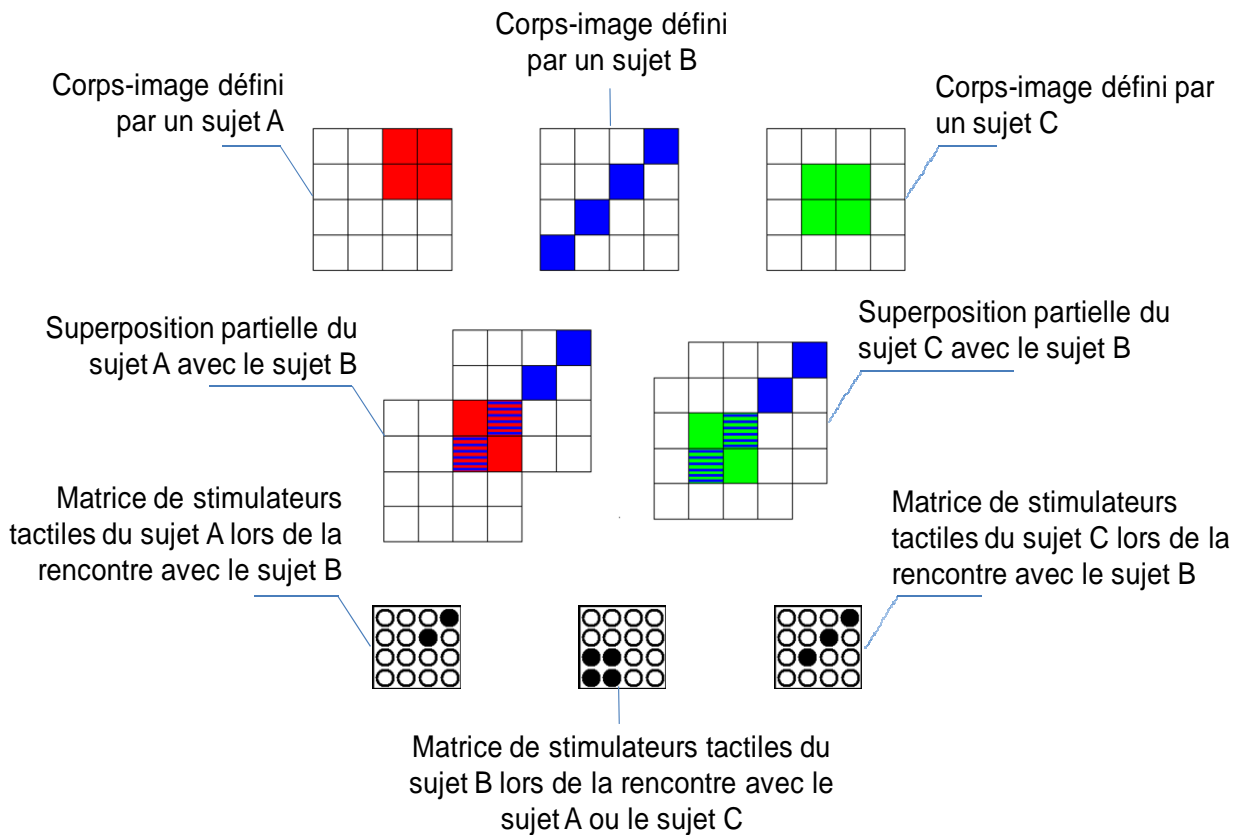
Corps-image défini par un sujet B

Corps-image défini par un sujet A

Corps-image défini par un sujet C

Superposition partielle du sujet A avec le sujet B

Superposition partielle du sujet C avec le sujet B

Matrice de stimulateurs tactiles du sujet A lors de la rencontre avec le sujet B

Matrice de stimulateurs tactiles du sujet C lors de la rencontre avec le sujet B

Matrice de stimulateurs tactiles du sujet B lors de la rencontre avec le sujet A ou le sujet C